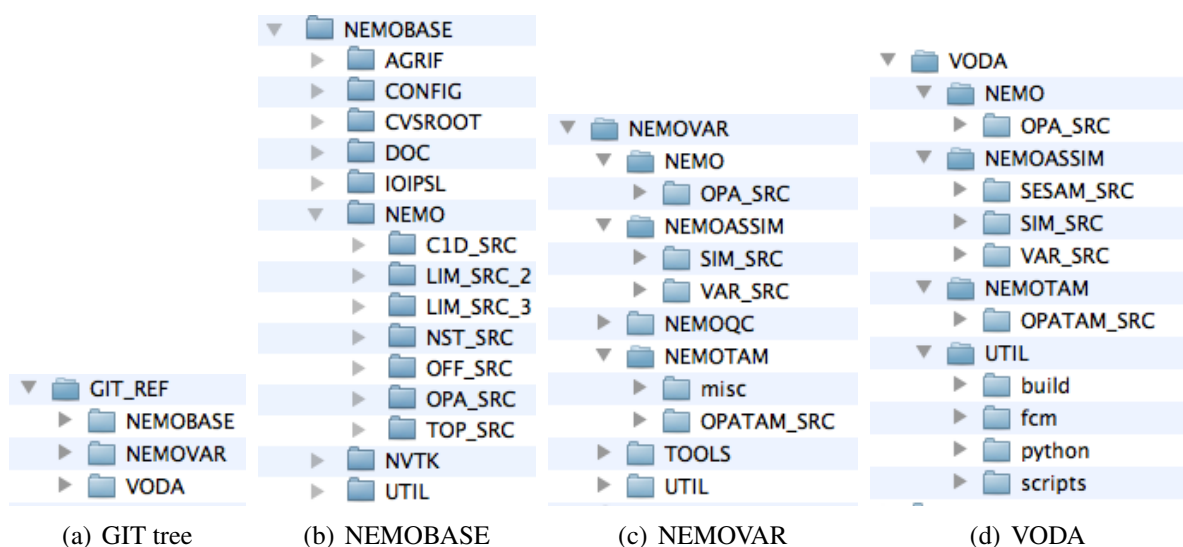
GIT_REF
NEMOBASE
NEMOVAR
VODA

(a) GIT tree

NEMOBASE
AGRIF
CONFIG
CVSROOT
DOC
IOIPSL
NEMO
C1D_SRC
LIM_SRC_2
LIM_SRC_3
NST_SRC
OFF_SRC
OPA_SRC
TOP_SRC
NVTK
UTIL

(b) NEMOBASE

NEMOVAR
NEMO
OPA_SRC
NEMOASSIM
SIM_SRC
VAR_SRC
NEMOQC
NEMOTAM
misc
OPATAM_SRC
TOOLS
UTIL

(c) NEMOVAR

VODA
NEMO
OPA_SRC
NEMOASSIM
SESAM_SRC
SIM_SRC
VAR_SRC
NEMOTAM
OPATAM_SRC
UTIL
build
fcm
python
scripts

(d) VODA